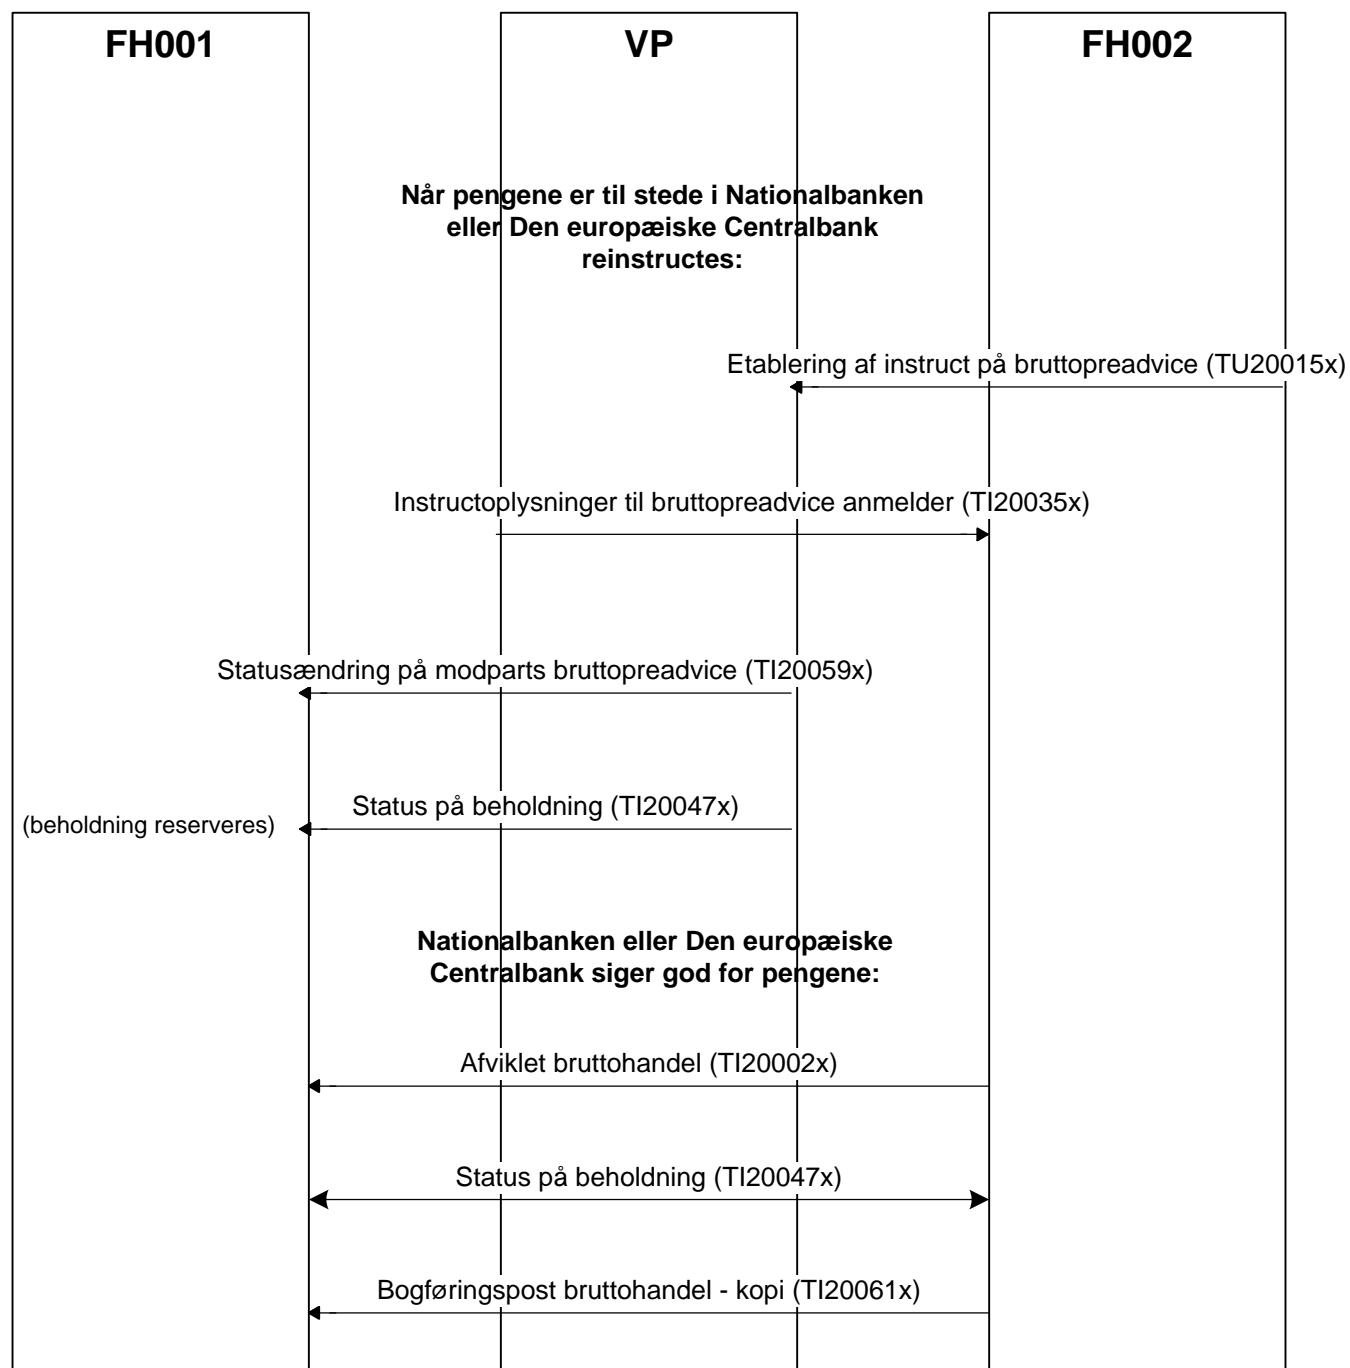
FH001

VP

FH002

Når pengene er til stede i Nationalbanken eller Den europæiske Centralbank reinstructes:

Etablering af instruct på bruttopreadvice (TU20015x)

Instructoplysninger til bruttopreadvice anmelder (TI20035x)

Statusændring på modparts bruttopreadvice (TI20059x)

Status på beholdning (TI20047x)

(beholdning reserveres)

Nationalbanken eller Den europæiske Centralbank siger god for pengene:

Afviklet bruttohandel (TI20002x)

Status på beholdning (TI20047x)

Bogføringspost bruttohandel - kopi (TI20061x)